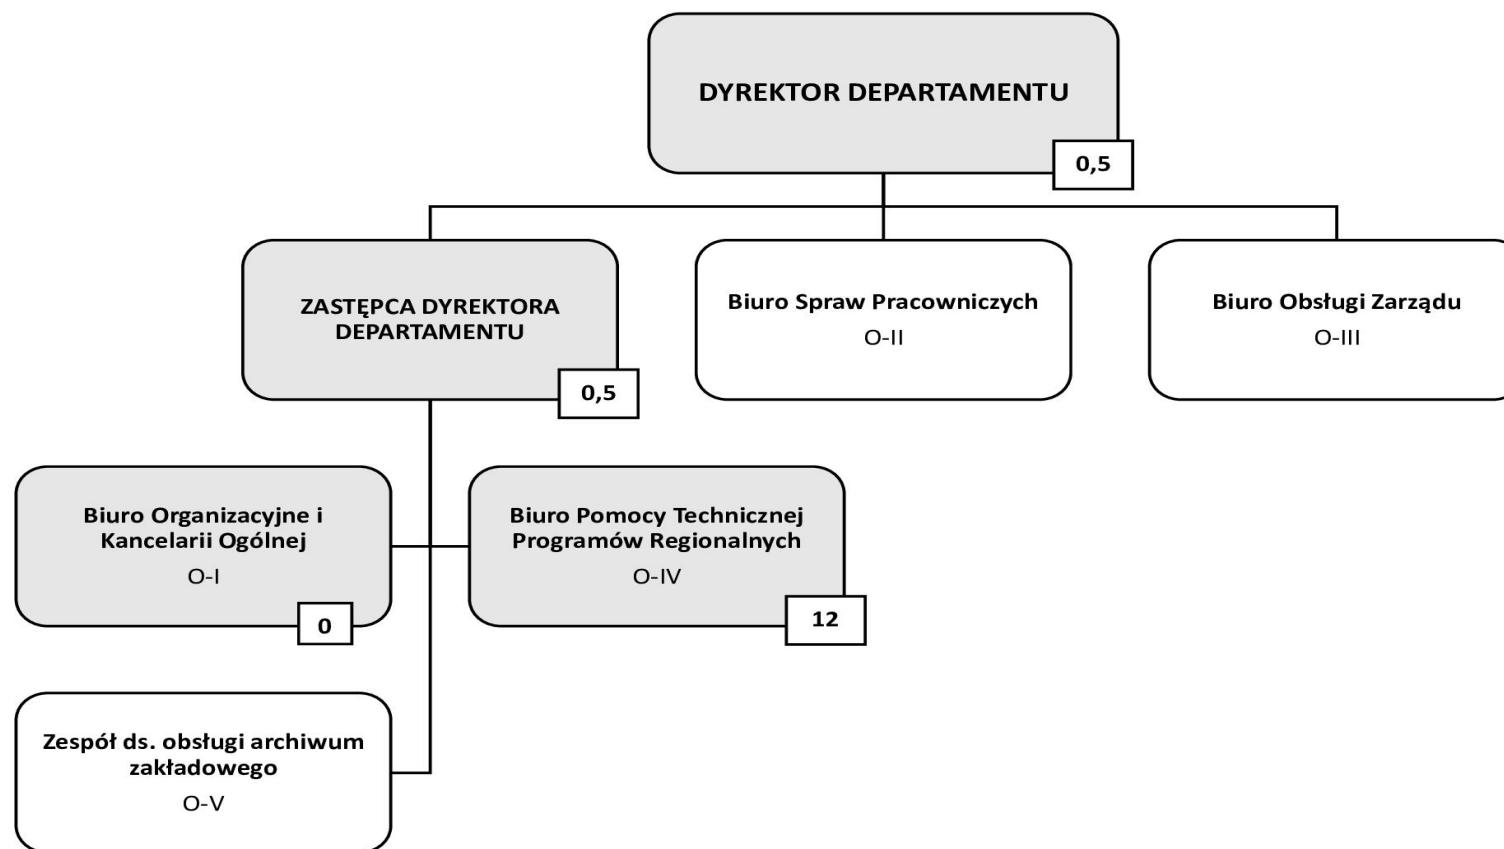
DYREKTOR DEPARTAMENTU

0,5

ZASTĘPCA DYREKTORA DEPARTAMENTU

0,5

Biuro Spraw Pracowniczych

O-II

Biuro Obsługi Zarządu

O-III

Biuro Organizacyjne i Kancelarii Ogólnej

O-I

0

Biuro Pomocy Technicznej Programów Regionalnych

O-IV

12

Zespół ds. obsługi archiwum zakładowego

O-V